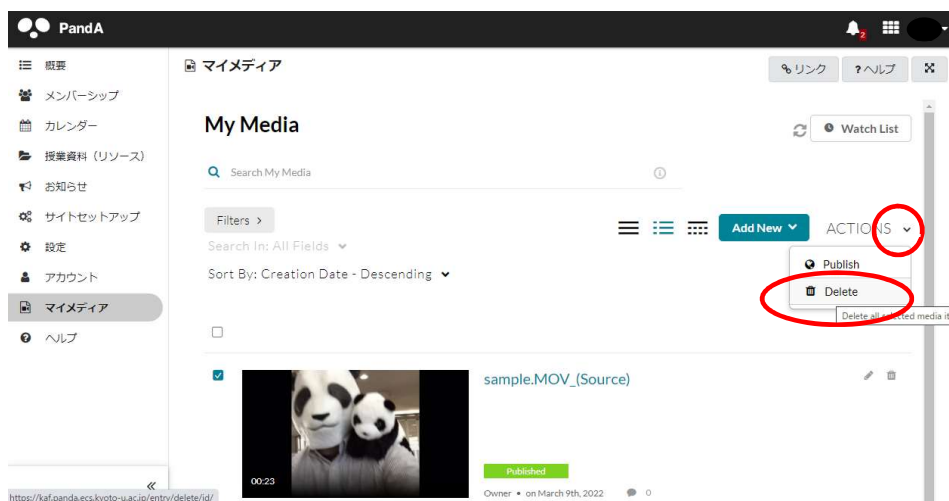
PandA

2

概要
メンバーシップ
カレンダー
授業資料（リソース）
お知らせ
サイトセットアップ
設定
アカウント
マイメディア
ヘルプ

マイメディア

リンク
? ヘルプ

My Media

Watch List

Search My Media

Filters >

Search In: All Fields

Sort By: Creation Date - Descending

Add New

ACTIONS

Publish

Delete

Delete all selected media it

sample.MOV_(Source)

00:23

Published

Owner • on March 9th, 2022 0

https://kaf.panda.ecs.kyoto-u.ac.jp/entry/delete/id/

«